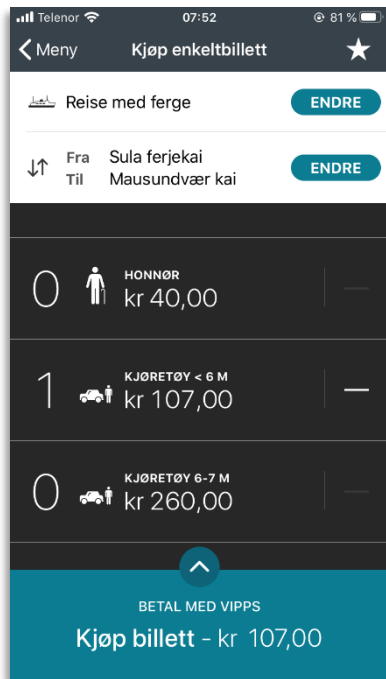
Telenor 07:52 81 %

Meny Kjøp enkeltbillett

Reise med ferge ENDRE

Fra Sula ferjekai
Til Mausundvær kai ENDRE

0 HONNØR
kr 40,00 —

1 KJØRETØY < 6 M
kr 107,00 —

0 KJØRETØY 6-7 M
kr 260,00 —

BETAL MED VIPPS
Kjøp billett - kr 107,00